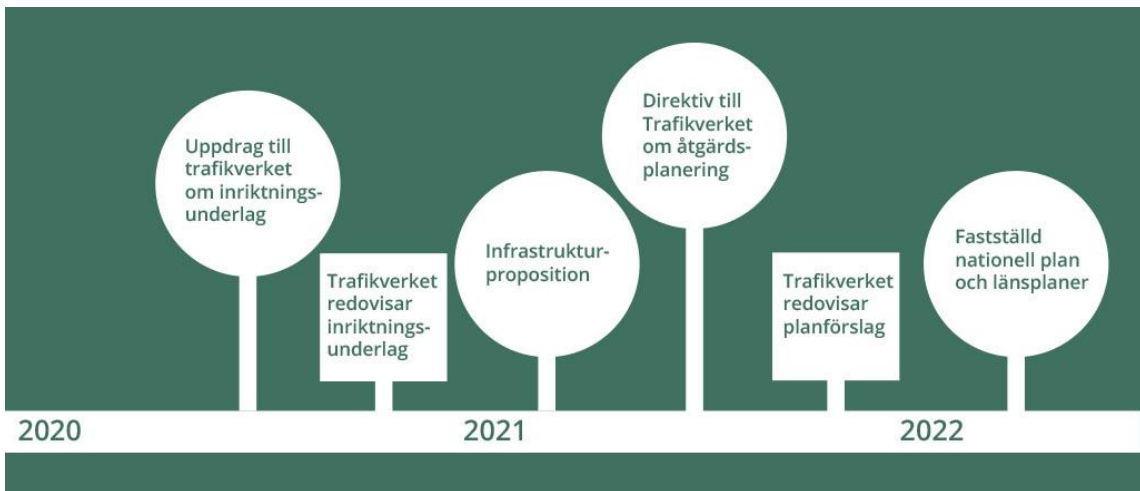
Uppdrag till trafikverket om inriktningsunderlag

Trafikverket redovisar inriktningsunderlag

Infrastrukturproposition

Direktiv till Trafikverket om åtgärdsplanering

Trafikverket redovisar planförslag

Fastställd nationell plan och länsplaner

2020

2021

2022